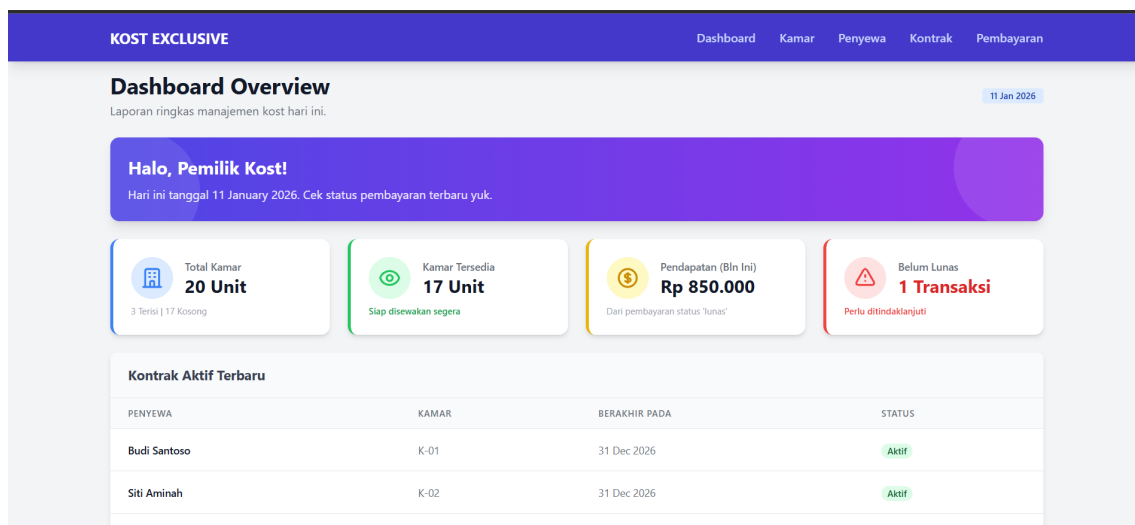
KOST EXCLUSIVE

Dashboard Kamar Penyewa Kontrak Pembayaran

Dashboard Overview

Laporan ringkas manajemen kost hari ini.

11 Jan 2026

Halo, Pemilik Kost!

Hari ini tanggal 11 January 2026. Cek status pembayaran terbaru yuk.

Total Kamar
20 Unit
3 Terisi | 17 Kosong

Kamar Tersedia
17 Unit
Siap disewakan segera

Pendapatan (Bln Ini)
Rp 850.000
Dari pembayaran status 'lunas'

Belum Lunas
1 Transaksi
Perlu ditindaklanjuti

Kontrak Aktif Terbaru

| PENYEWA | KAMAR | BERAKHIR PADA | STATUS |
|---|---|---|---|
| Budi Santoso | K-01 | 31 Dec 2026 | Aktif |
| Siti Aminah | K-02 | 31 Dec 2026 | Aktif |